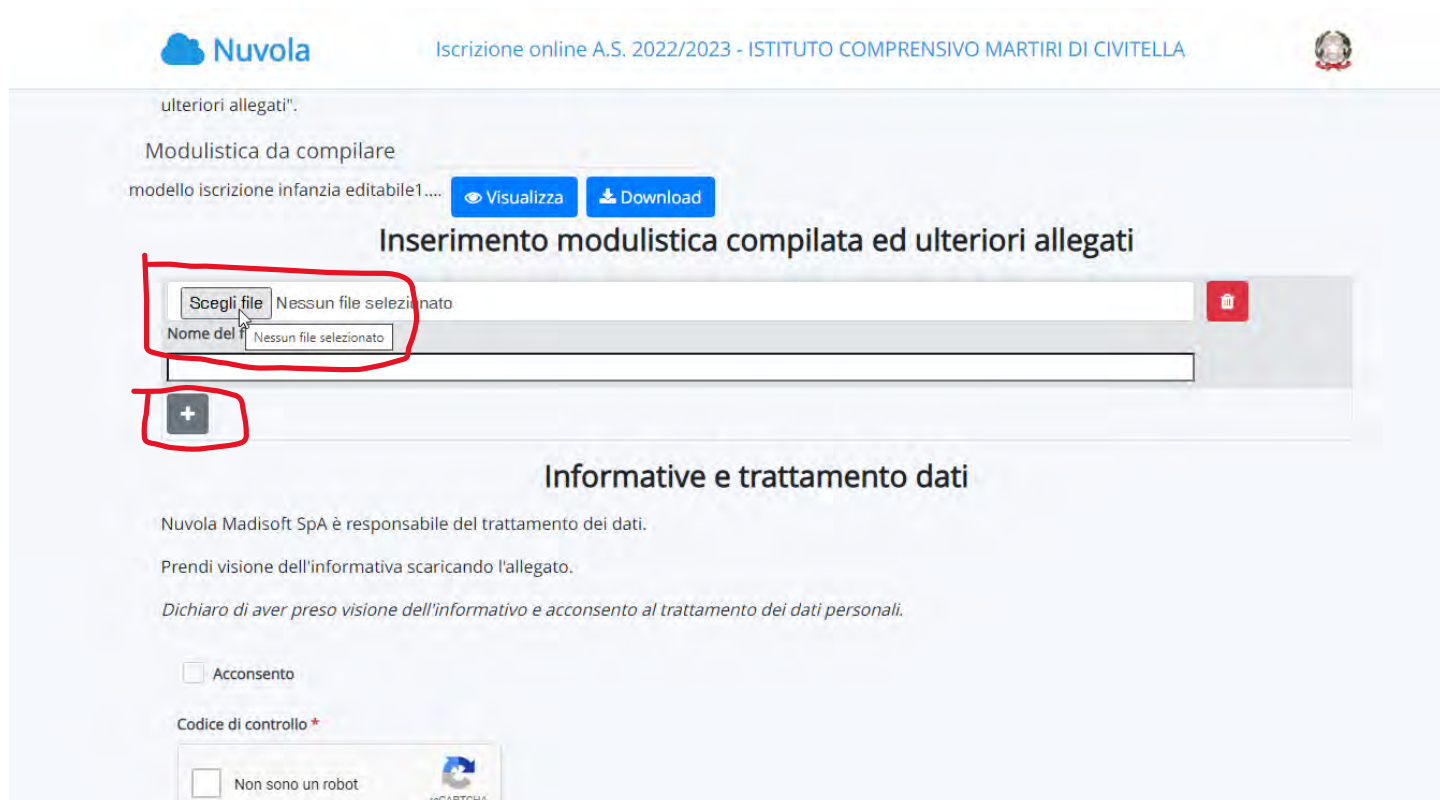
Nuvola

Iscrizione online A.S. 2022/2023 - ISTITUTO COMPRENSIVO MARTIRI DI CIVITELLA

ulteriori allegati".

Modulistica da compilare

modello iscrizione infanzia editabile1....

Visualizza

Download

Inserimento modulistica compilata ed ulteriori allegati

Scegli file Nessun file selezionato

Nome del f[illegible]

Nessun file selezionato

+

Informative e trattamento dati

Nuvola Madisoft SpA è responsabile del trattamento dei dati.

Prendi visione dell'informativa scaricando l'allegato.

Dichiaro di aver preso visione dell'informativo e acconsento al trattamento dei dati personali.

Acconsento

Codice di controllo *

Non sono un robot

reCAPTCHA